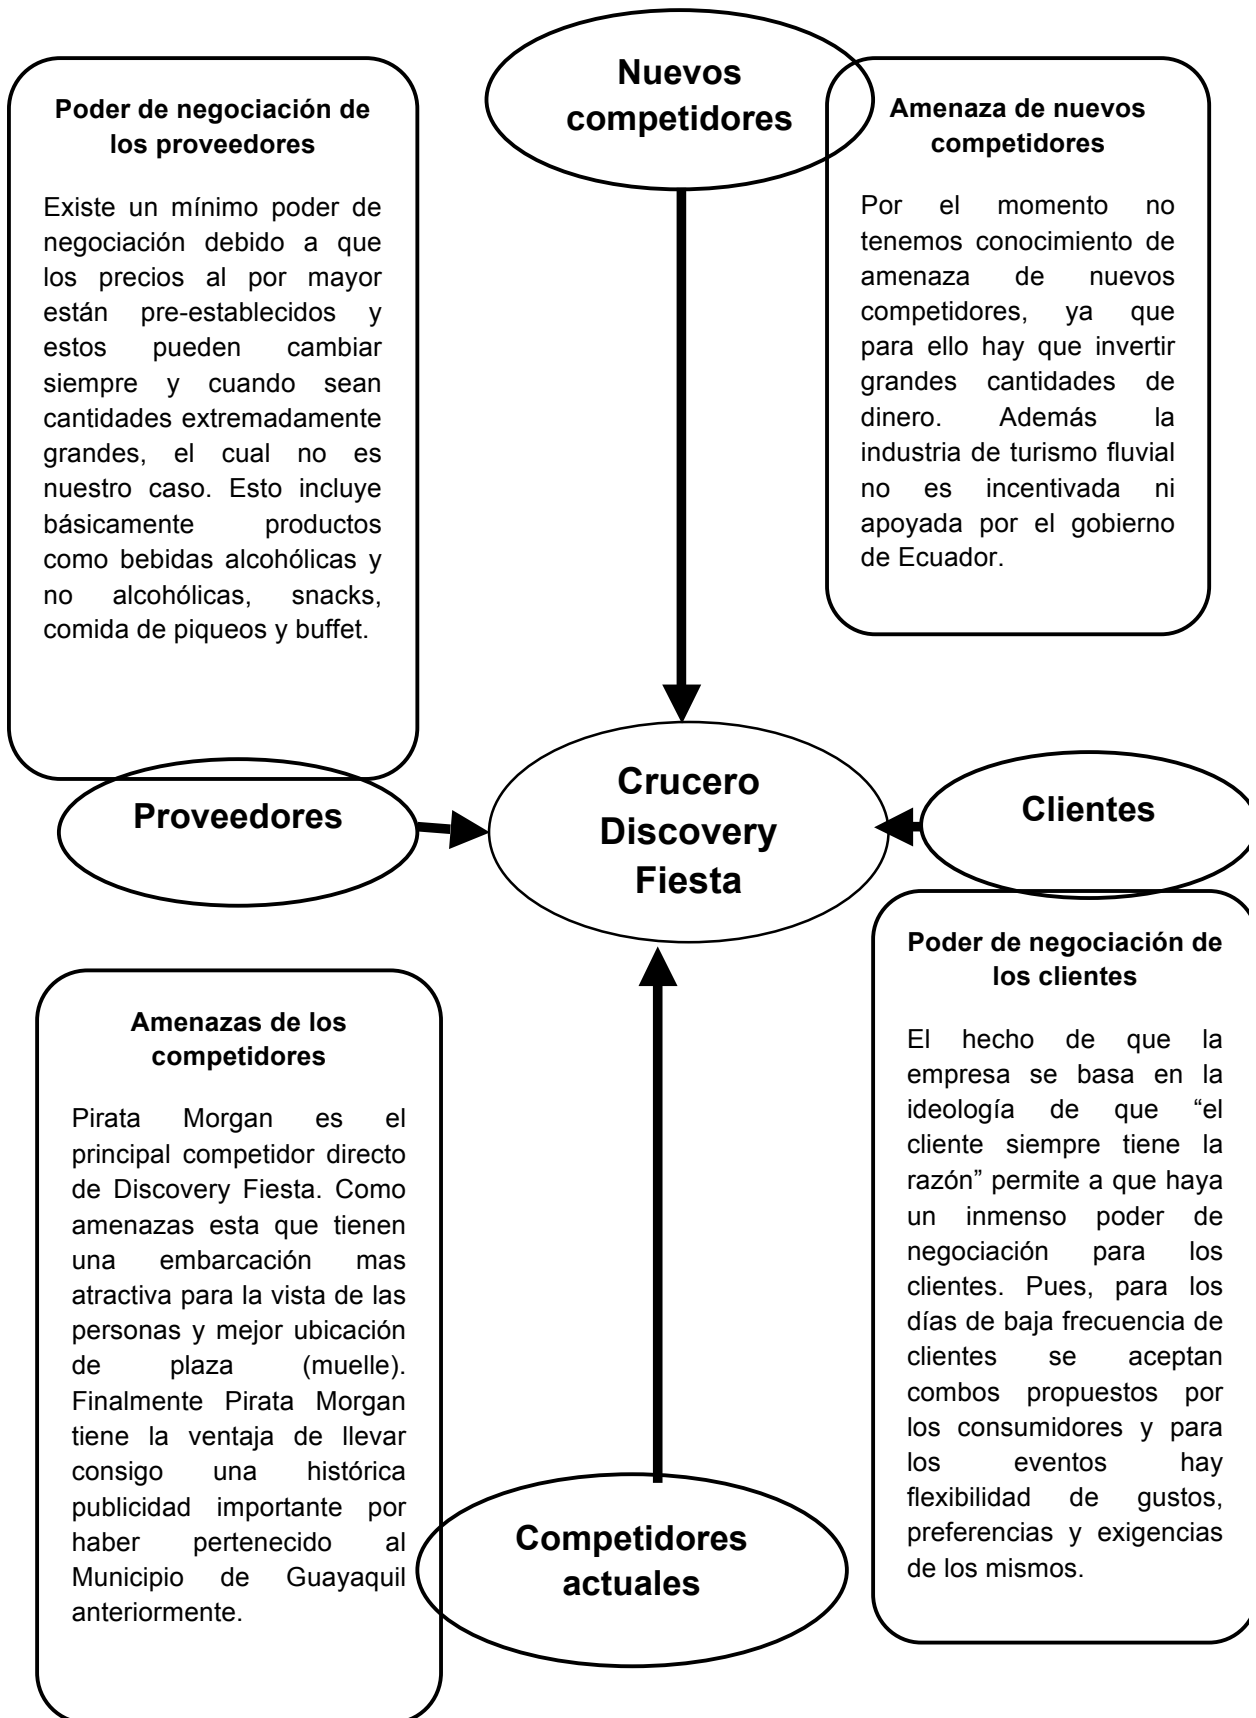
Poder de negociación de los proveedores

Existe un mínimo poder de negociación debido a que los precios al por mayor están pre-establecidos y estos pueden cambiar siempre y cuando sean cantidades extremadamente grandes, el cual no es nuestro caso. Esto incluye básicamente productos como bebidas alcohólicas y no alcohólicas, snacks, comida de piqueos y buffet.

Nuevos competidores

Amenaza de nuevos competidores

Por el momento no tenemos conocimiento de amenaza de nuevos competidores, ya que para ello hay que invertir grandes cantidades de dinero. Además la industria de turismo fluvial no es incentivada ni apoyada por el gobierno de Ecuador.

Proveedores

Crucero Discovery Fiesta

Clientes

Poder de negociación de los clientes

El hecho de que la empresa se basa en la ideología de que “el cliente siempre tiene la razón” permite a que haya un inmenso poder de negociación para los clientes. Pues, para los días de baja frecuencia de clientes se aceptan combos propuestos por los consumidores y para los eventos hay flexibilidad de gustos, preferencias y exigencias de los mismos.

Amenazas de los competidores

Pirata Morgan es el principal competidor directo de Discovery Fiesta. Como amenazas esta que tienen una embarcación mas atractiva para la vista de las personas y mejor ubicación de plaza (muelle). Finalmente Pirata Morgan tiene la ventaja de llevar consigo una histórica publicidad importante por haber pertenecido al Municipio de Guayaquil anteriormente.

Competidores actuales